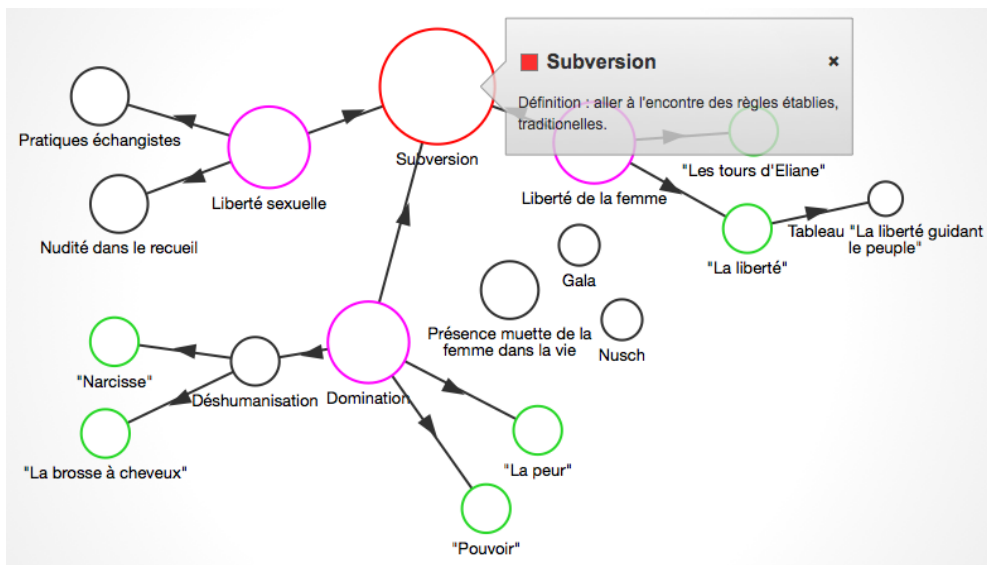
Subversion ×

Définition : aller à l'encontre des règles établies, traditionelles.

Pratiques échangistes

Liberté sexuelle

Subversion

Nudité dans le recueil

"Les tours d'Eliane"

Liberté de la femme

Tableau "La liberté guidant le peuple"

"La liberté"

Gala

Présence muette de la femme dans la vie

Nusch

"Narcisse"

Déshumanisation

Domination

"La brosse à cheveux"

"La peur"

"Pouvoir"